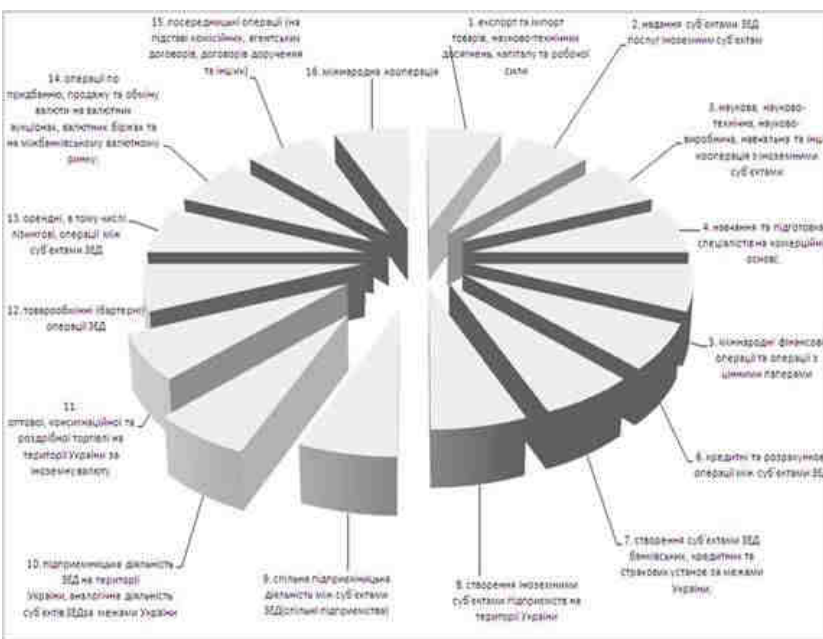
15. посередницькі операції (на підставі комісійних, агентських договорів, договорів доручення та інших)

16. міжнародна кооперація

1. експорт та імпорт товарів, науково-технічних досягнень, капіталу та робочої сили

2. надання суб'єктами ЗЕД послуг іноземним суб'єктам

14. операції по придбанню, продажу та обміну валюти на валютних аукціонах, валютних біржах та на міжбанківському валютному ринку

3. наукова, науково-технічна, науково-виробнича, навчальна та інша кооперація з іноземними суб'єктами

13. орендні, в тому числі лізингові, операції між суб'єктами ЗЕД

4. навчання та підготовка спеціалістів на комерційній основі;

12. товарообмінні (бартерні) операції ЗЕД

5. міжнародні фінансові операції та операції з цінними паперами

11. оптової, консигнаційної та роздрібної торгівлі на території України за іноземну валюту

6. кредитні та розрахункові операції між суб'єктами ЗЕД

10. підприємницька діяльність ЗЕД на території України, аналогічна діяльність суб'єктів ЗЕД за межами України

9. спільна підприємницька діяльність між суб'єктами ЗЕД(спільні підприємства)

8. створення іноземними суб'єктами підприємств на території України

7. створення суб'єктами ЗЕД банківських, кредитних та страхових установ за межами України;